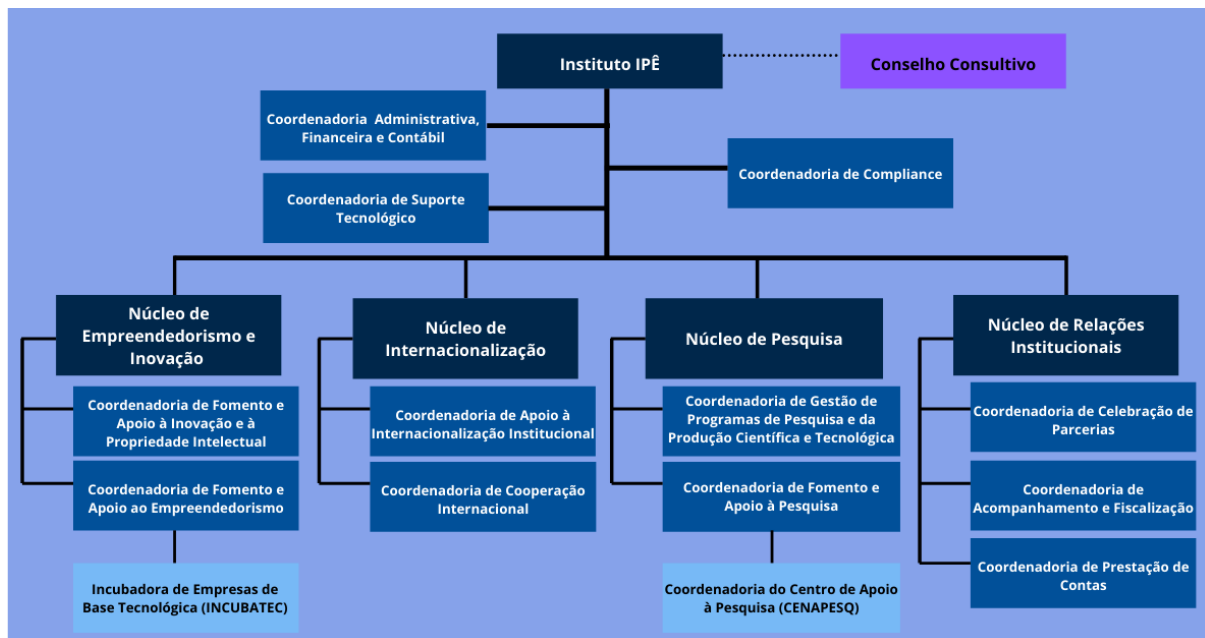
Instituto IPÊ

Conselho Consultivo

Coordenadoria Administrativa, Financeira e Contábil

Coordenadoria de Compliance

Coordenadoria de Suporte Tecnológico

Núcleo de Empreendedorismo e Inovação

Coordenadoria de Fomento e Apoio à Inovação e à Propriedade Intelectual

Coordenadoria de Fomento e Apoio ao Empreendedorismo

Incubadora de Empresas de Base Tecnológica (INCUBATEC)

Núcleo de Internacionalização

Coordenadoria de Apoio à Internacionalização Institucional

Coordenadoria de Cooperação Internacional

Núcleo de Pesquisa

Coordenadoria de Gestão de Programas de Pesquisa e da Produção Científica e Tecnológica

Coordenadoria de Fomento e Apoio à Pesquisa

Coordenadoria do Centro de Apoio à Pesquisa (CENAPESQ)

Núcleo de Relações Institucionais

Coordenadoria de Celebração de Parcerias

Coordenadoria de Acompanhamento e Fiscalização

Coordenadoria de Prestação de Contas